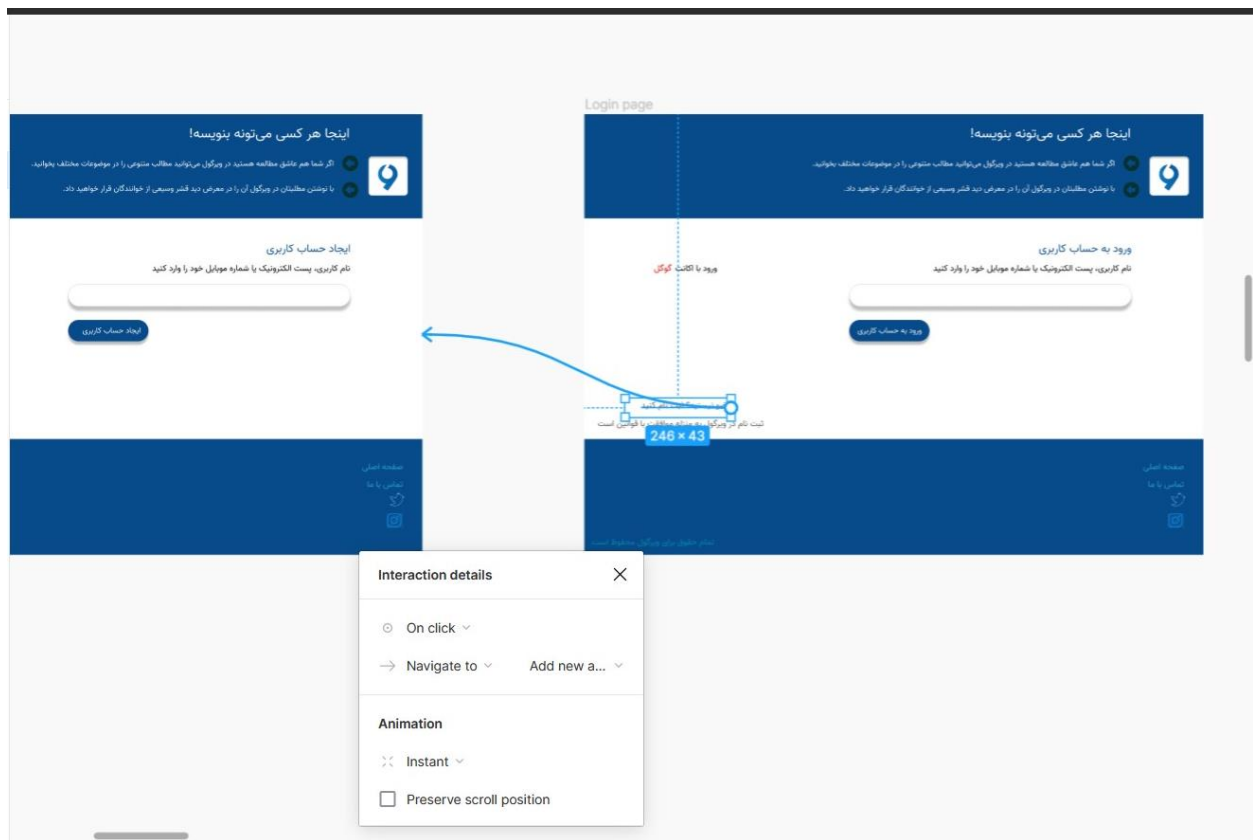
اینجا هر کسی می‌تونه بنویسه!

اگر شما هم عاشق مطالعه هستید در ویرگول می‌توانید مطالب متنوعی را در موضوعات مختلف بخوانید.

با نوشتن مطلبتان در ویرگول آن را در معرض دید قشر وسیعی از خوانندگان قرار خواهید داد.

ایجاد حساب کاربری

نام کاربری، پست الکترونیک یا شماره موبایل خود را وارد کنید

ایجاد حساب کاربری

صفحه اصلی
تماس با ما

Login page

اینجا هر کسی می‌تونه بنویسه!

اگر شما هم عاشق مطالعه هستید در ویرگول می‌توانید مطالب متنوعی را در موضوعات مختلف بخوانید.

با نوشتن مطلبتان در ویرگول آن را در معرض دید قشر وسیعی از خوانندگان قرار خواهید داد.

ورود به حساب کاربری

نام کاربری، پست الکترونیک یا شماره موبایل خود را وارد کنید

ورود به حساب کاربری

ورود با اکانت گوگل

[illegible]

ثبت نام در ویرگول به منزله موافقت با قوانین است

246 × 43

صفحه اصلی
تماس با ما

تمام حقوق برای ویرگول محفوظ است

Interaction details

On click

Navigate to

Add new a...

Animation

Instant

Preserve scroll position